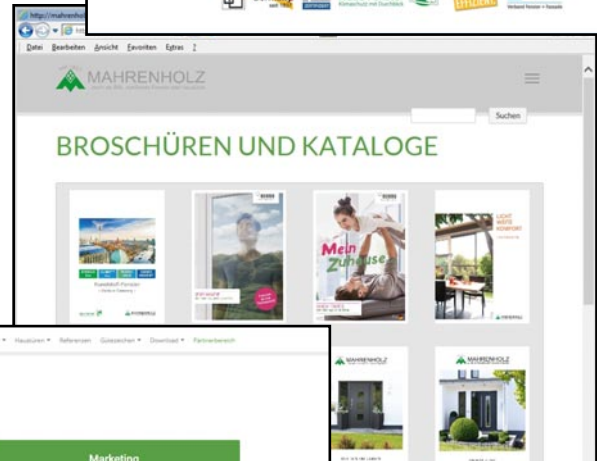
http://mahrenholz

Datei Bearbeiten Ansicht Favoriten Extras ?

MAHRENHOLZ

Suchen

BROSCHÜREN UND KATALOGE

Mein Zuhause

Haustüren ▾ Referenzen Gütezeichen ▾ Download ▾ Partnerbereich

MAHRENHOLZ

MAHRENHOLZ

Marketing